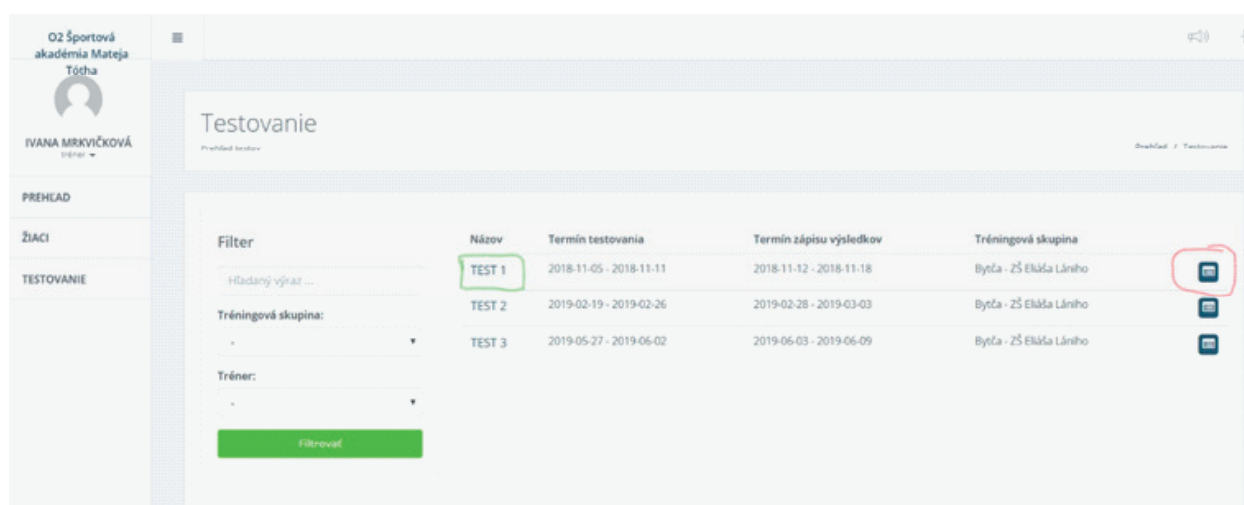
O2 Športová akadémia Mateja Tótha

IVANA MRKVIČKOVÁ
tréner

PREHĽAD

ŽIACI

TESTOVANIE

Testovanie
Prehľad testov

Prehľad / Testovanie

Filter

Hľadaný výraz ...

Tréningová skupina:

-

Tréner:

-

Filtrovať

| Názov | Termín testovania | Termín zápisu výsledkov | Tréningová skupina |
|---|---|---|---|
| TEST 1 | 2018-11-05 - 2018-11-11 | 2018-11-12 - 2018-11-18 | Bytča - ZŠ Eliáša Lániho |
| TEST 2 | 2019-02-19 - 2019-02-26 | 2019-02-28 - 2019-03-03 | Bytča - ZŠ Eliáša Lániho |
| TEST 3 | 2019-05-27 - 2019-06-02 | 2019-06-03 - 2019-06-09 | Bytča - ZŠ Eliáša Lániho |